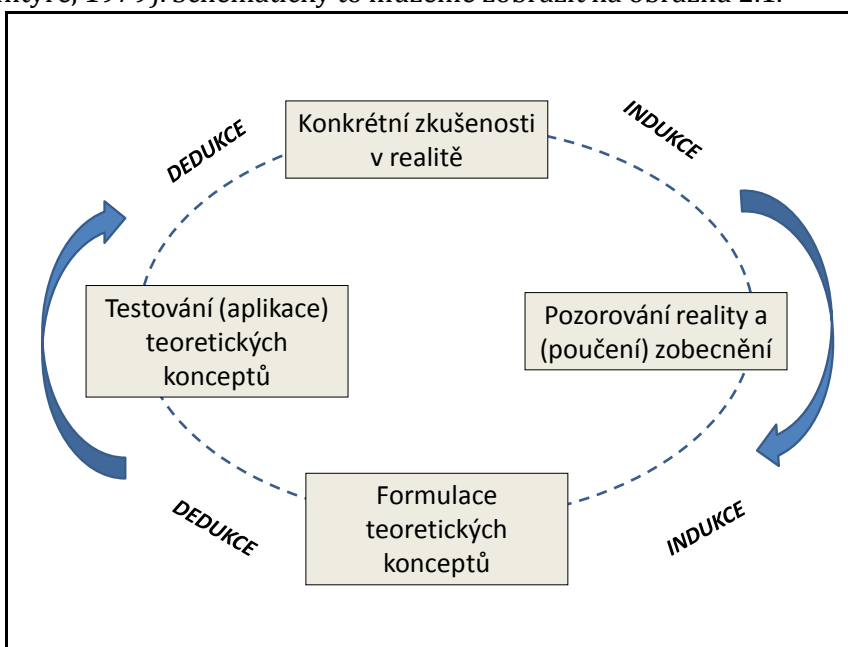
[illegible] 1979). Schematicky to můžeme zobrazit na obrázku 2.1.

DEDUKCE

Konkrétní zkušenosti v realitě

INDUKCE

Testování (aplikace) teoretických konceptů

Pozorování reality a (poučení) zobecnění

DEDUKCE

Formulace teoretických konceptů

INDUKCE